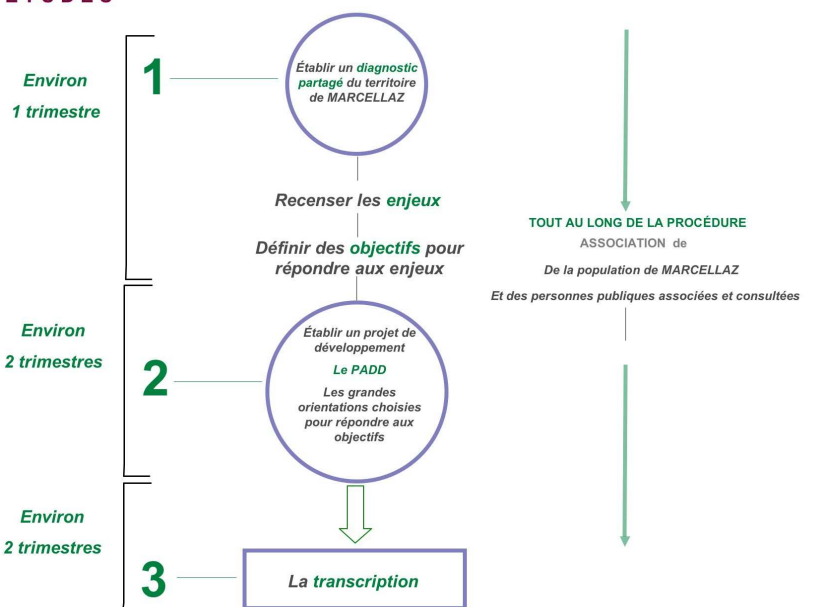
Environ
1 trimestre

1

Établir un diagnostic partagé du territoire de MARCELLAZ

Recenser les enjeux

Définir des objectifs pour répondre aux enjeux

Environ
2 trimestres

2

Établir un projet de développement

Le PADD

Les grandes orientations choisies pour répondre aux objectifs

Environ
2 trimestres

3

La transcription

TOUT AU LONG DE LA PROCÉDURE
ASSOCIATION de
De la population de MARCELLAZ
Et des personnes publiques associées et consultées